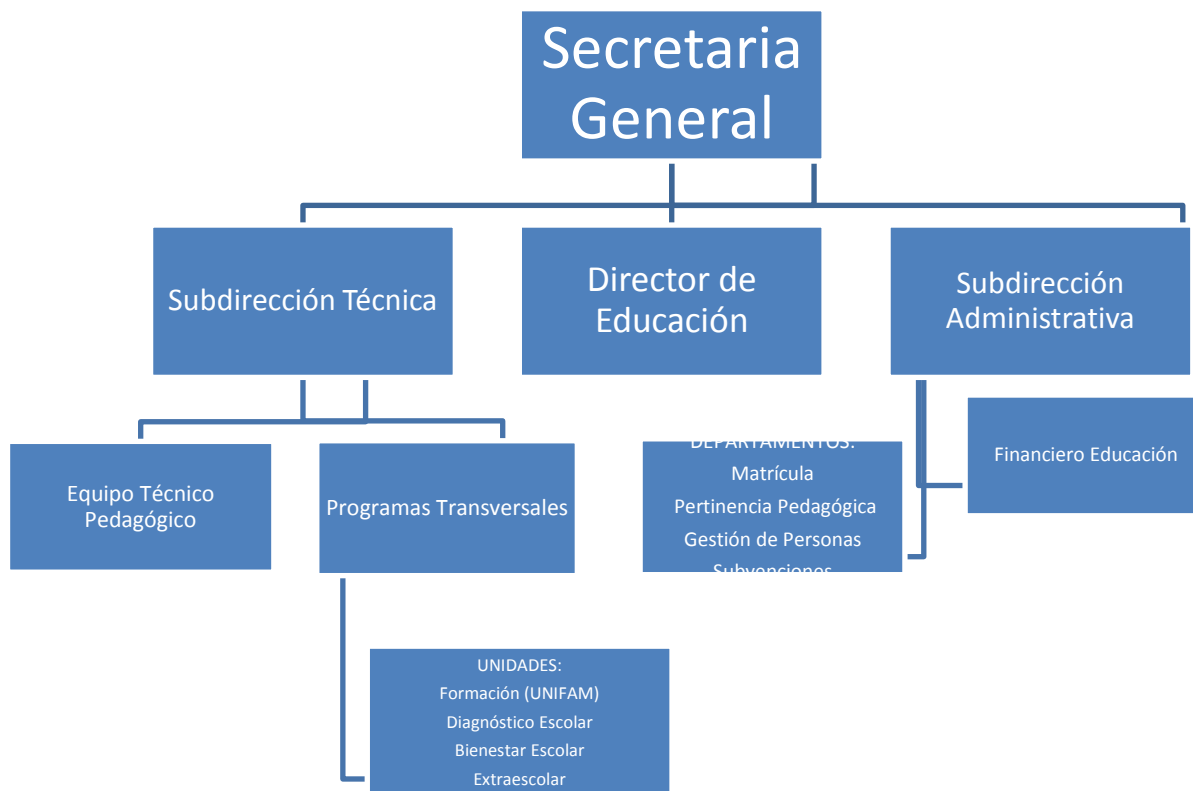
Secretaria General

Subdirección Técnica

Director de Educación

Subdirección Administrativa

Equipo Técnico Pedagógico

Programas Transversales

DEPARTAMENTOS:
Matrícula
Pertinencia Pedagógica
Gestión de Personas
Subvenciones

Financiero Educación

UNIDADES:
Formación (UNIFAM)
Diagnóstico Escolar
Bienestar Escolar
Extraescolar